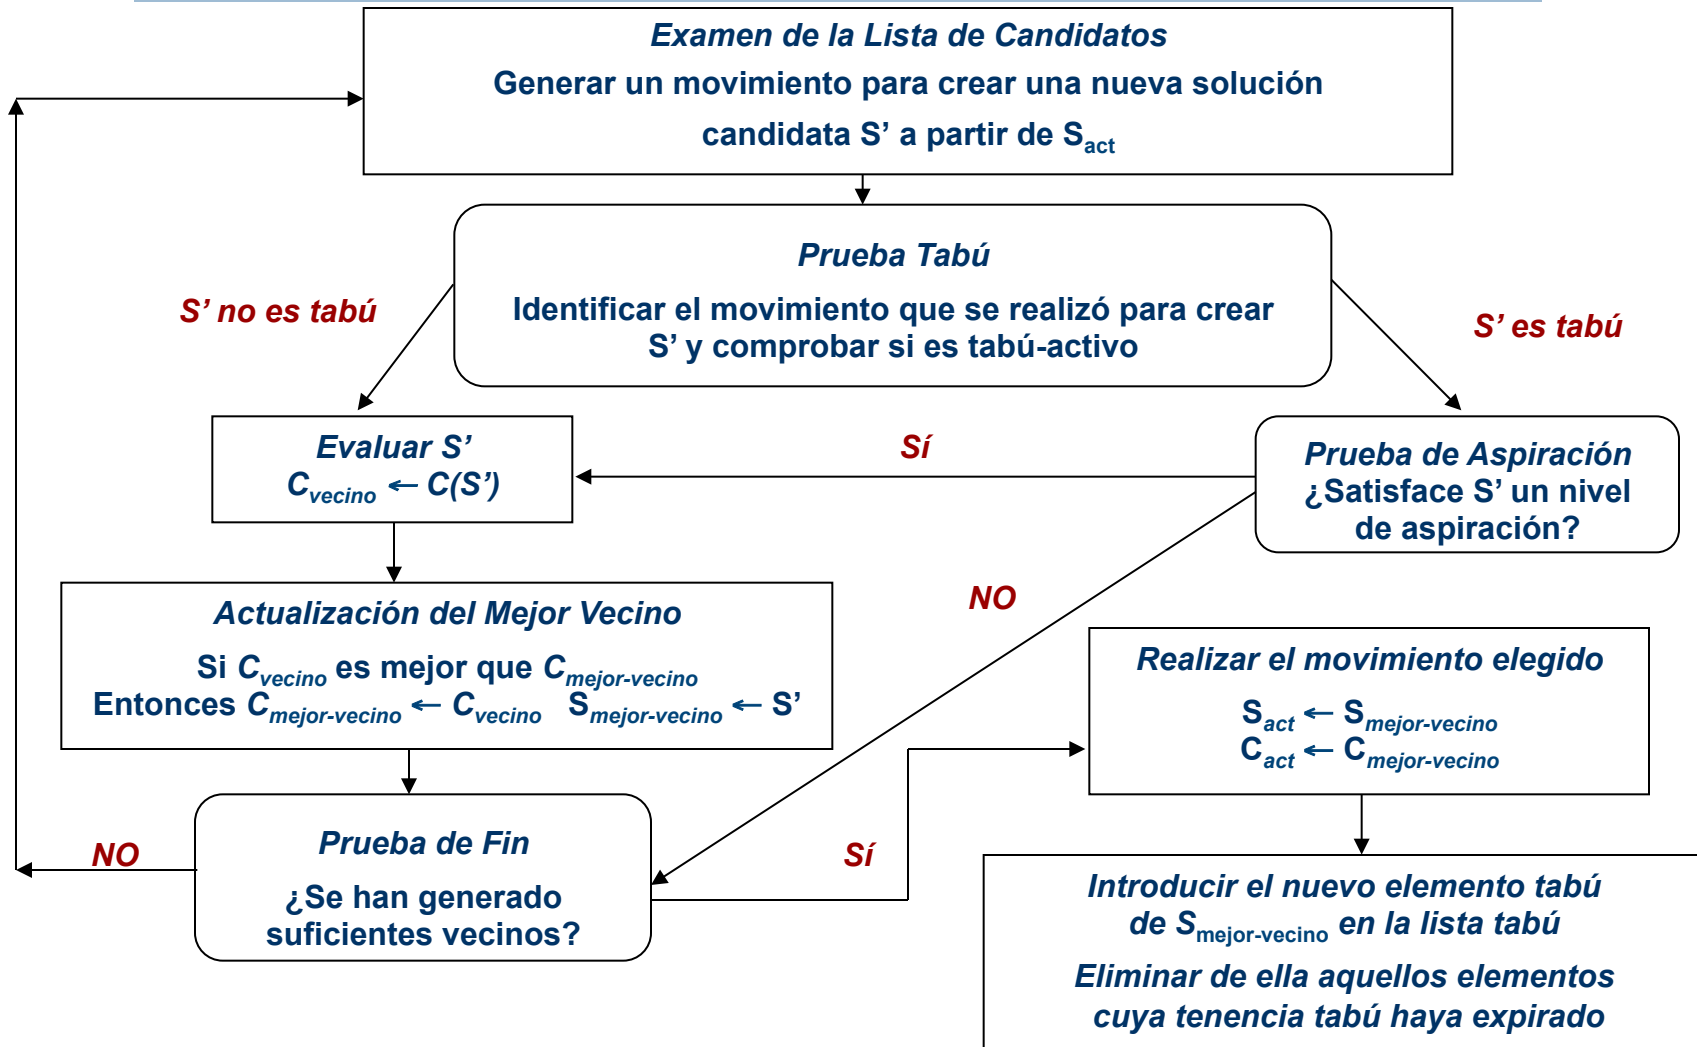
Examen de la Lista de Candidatos

Generar un movimiento para crear una nueva solución candidata S’ a partir de $S_{act}$

Prueba Tabú

Identificar el movimiento que se realizó para crear S’ y comprobar si es tabú-activo

S’ no es tabú

S’ es tabú

Evaluar S’
$C_{vecino} \leftarrow C(S')$

Sí

Prueba de Aspiración
¿Satisface S’ un nivel de aspiración?

Actualización del Mejor Vecino

Si $C_{vecino}$ es mejor que $C_{mejor-vecino}$
Entonces $C_{mejor-vecino} \leftarrow C_{vecino}$ $S_{mejor-vecino} \leftarrow S'$

NO

Realizar el movimiento elegido

$S_{act} \leftarrow S_{mejor-vecino}$
$C_{act} \leftarrow C_{mejor-vecino}$

NO

Prueba de Fin

¿Se han generado suficientes vecinos?

Sí

Introducir el nuevo elemento tabú de $S_{mejor-vecino}$ en la lista tabú

Eliminar de ella aquellos elementos cuya tenencia tabú haya expirado